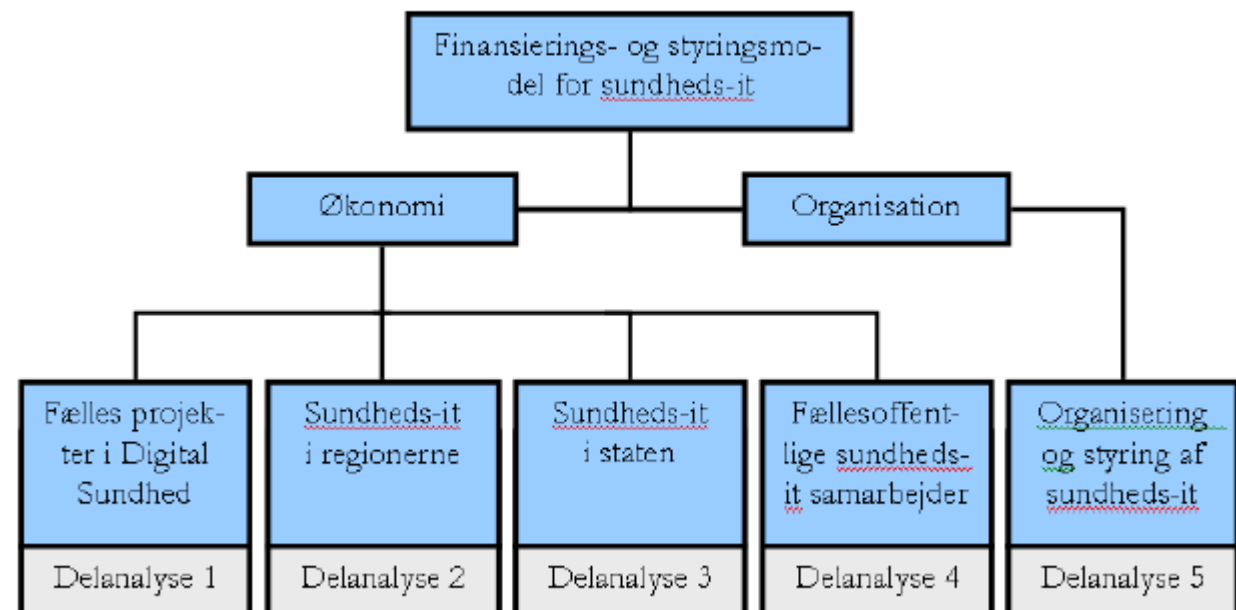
Finansierings- og styringsmodel for sundheds-it

Økonomi

Organisation

Fælles projekter i Digital Sundhed

Delanalyse 1

Sundheds-it i regionerne

Delanalyse 2

Sundheds-it i staten

Delanalyse 3

Fællesoffentlige sundheds-it samarbejder

Delanalyse 4

Organisering og styring af sundheds-it

Delanalyse 5